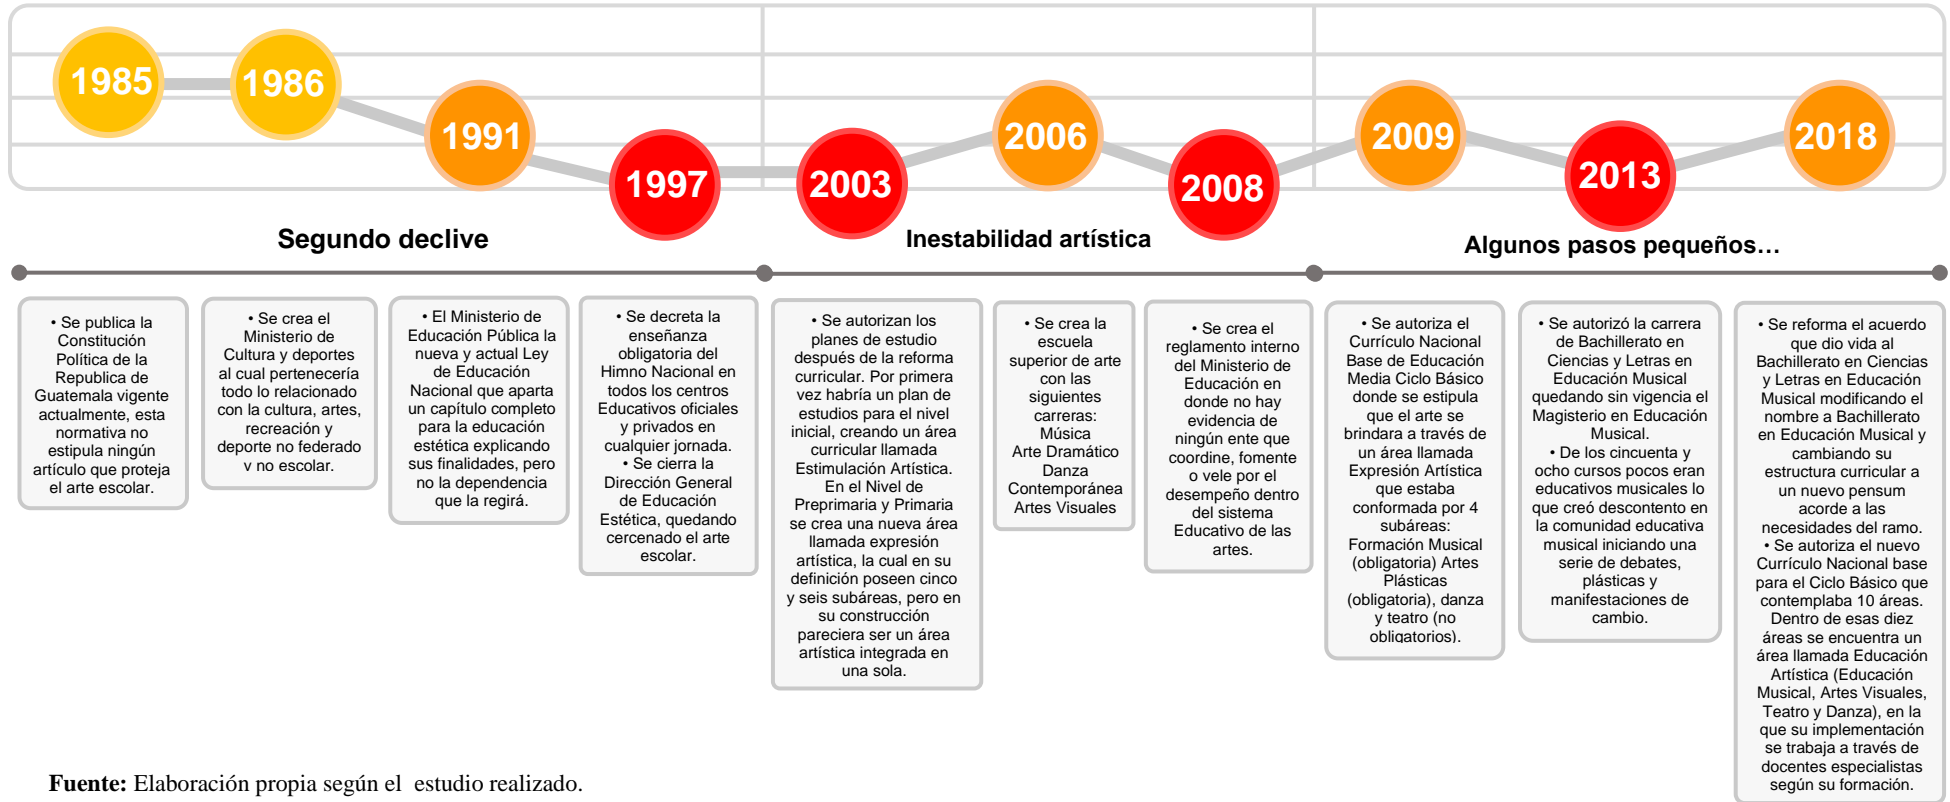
1985
1986
1991
1997
2003
2006
2008
2009
2013
2018

Segundo declive
Inestabilidad artística
Algunos pasos pequeños…

• Se publica la Constitución Política de la Republica de Guatemala vigente actualmente, esta normativa no estipula ningún artículo que proteja el arte escolar.

• Se crea el Ministerio de Cultura y deportes al cual pertenecería todo lo relacionado con la cultura, artes, recreación y deporte no federado y no escolar.

• El Ministerio de Educación Pública la nueva y actual Ley de Educación Nacional que aparta un capítulo completo para la educación estética explicando sus finalidades, pero no la dependencia que la regirá.

• Se decreta la enseñanza obligatoria del Himno Nacional en todos los centros Educativos oficiales y privados en cualquier jornada.
• Se cierra la Dirección General de Educación Estética, quedando cercenado el arte escolar.

• Se autorizan los planes de estudio después de la reforma curricular. Por primera vez habría un plan de estudios para el nivel inicial, creando un área curricular llamada Estimulación Artística. En el Nivel de Preprimaria y Primaria se crea una nueva área llamada expresión artística, la cual en su definición poseen cinco y seis subáreas, pero en su construcción pareciera ser un área artística integrada en una sola.

• Se crea la escuela superior de arte con las siguientes carreras:
Música
Arte Dramático
Danza Contemporánea
Artes Visuales

• Se crea el reglamento interno del Ministerio de Educación en donde no hay evidencia de ningún ente que coordine, fomente o vele por el desempeño dentro del sistema Educativo de las artes.

• Se autoriza el Currículo Nacional Base de Educación Media Ciclo Básico donde se estipula que el arte se brindara a través de un área llamada Expresión Artística que estaba conformada por 4 subáreas: Formación Musical (obligatoria) Artes Plásticas (obligatoria), danza y teatro (no obligatorios).

• Se autorizó la carrera de Bachillerato en Ciencias y Letras en Educación Musical quedando sin vigencia el Magisterio en Educación Musical.
• De los cincuenta y ocho cursos pocos eran educativos musicales lo que creó descontento en la comunidad educativa musical iniciando una serie de debates, plásticas y manifestaciones de cambio.

• Se reforma el acuerdo que dio vida al Bachillerato en Ciencias y Letras en Educación Musical modificando el nombre a Bachillerato en Educación Musical y cambiando su estructura curricular a un nuevo pensum acorde a las necesidades del ramo.
• Se autoriza el nuevo Currículo Nacional base para el Ciclo Básico que contemplaba 10 áreas. Dentro de esas diez áreas se encuentra un área llamada Educación Artística (Educación Musical, Artes Visuales, Teatro y Danza), en la que su implementación se trabaja a través de docentes especialistas según su formación.

Fuente: Elaboración propia según el estudio realizado.